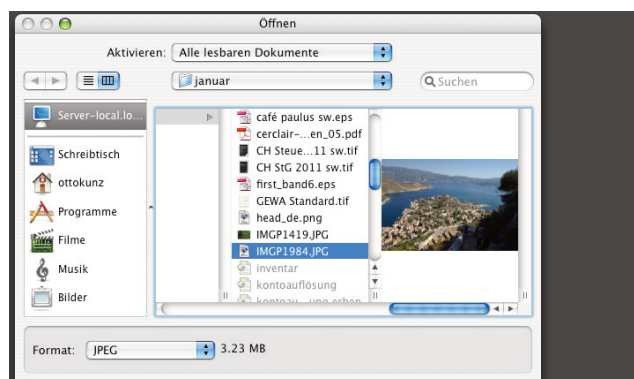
Öffnen

Aktivieren: Alle lesbaren Dokumente

januar

Suchen

Server-local.lo...

Schreibtisch

ottokunz

Programme

Filme

Musik

Bilder

café paulus sw.eps
cerclair-...en_05.pdf
CH Steue...11 sw.tif
CH StG 2011 sw.tif
first_band6.eps
GEWA Standard.tif
head_de.png
IMGP1419.JPG
IMGP1984.JPG
inventar
kontoauflösung
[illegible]

Format: JPEG 3.23 MB